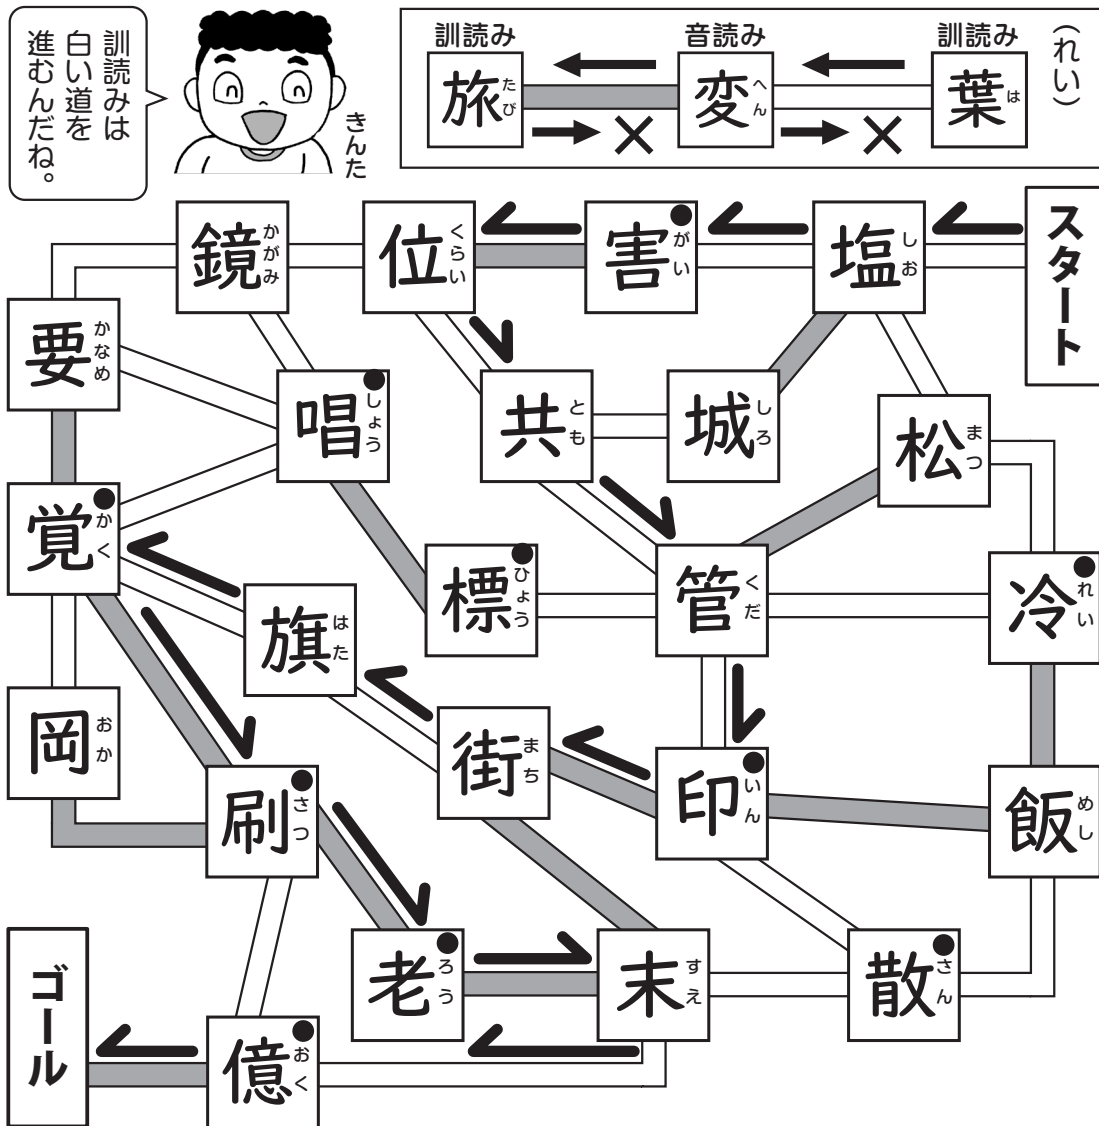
訓読みは白い道を進むんだね。

きんた

(れい)
訓読み 葉(は)
音読み 変(へん)
訓読み 旅(たび)
×
×

スタート
塩(しお)
害(がい)
位(くらい)
鏡(かがみ)
要(かなめ)
唱(しょう)
共(とも)
城(しろ)
松(まつ)
覚(かく)
標(ひょう)
管(くだ)
冷(れい)
旗(はた)
岡(おか)
街(まち)
印(いん)
飯(めし)
刷(さつ)
老(ろう)
末(すえ)
散(さん)
億(おく)
ゴール